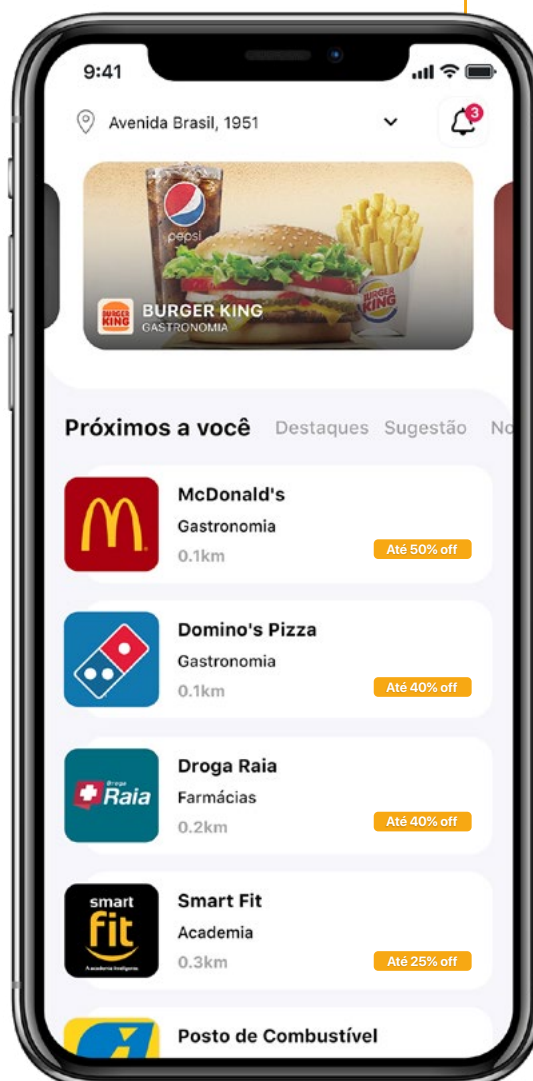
9:41

Avenida Brasil, 1951

3

pepsi

BURGER KING

BURGER KING
GASTRONOMIA

Próximos a você Destaques Sugestão No

McDonald's
Gastronomia
0.1km
Até 50% off

Domino's Pizza
Gastronomia
0.1km
Até 40% off

Droga Raia

Droga Raia
Farmácias
0.2km
Até 40% off

smart fit
A academia inteligente

Smart Fit
Academia
0.3km
Até 25% off

Posto de Combustível